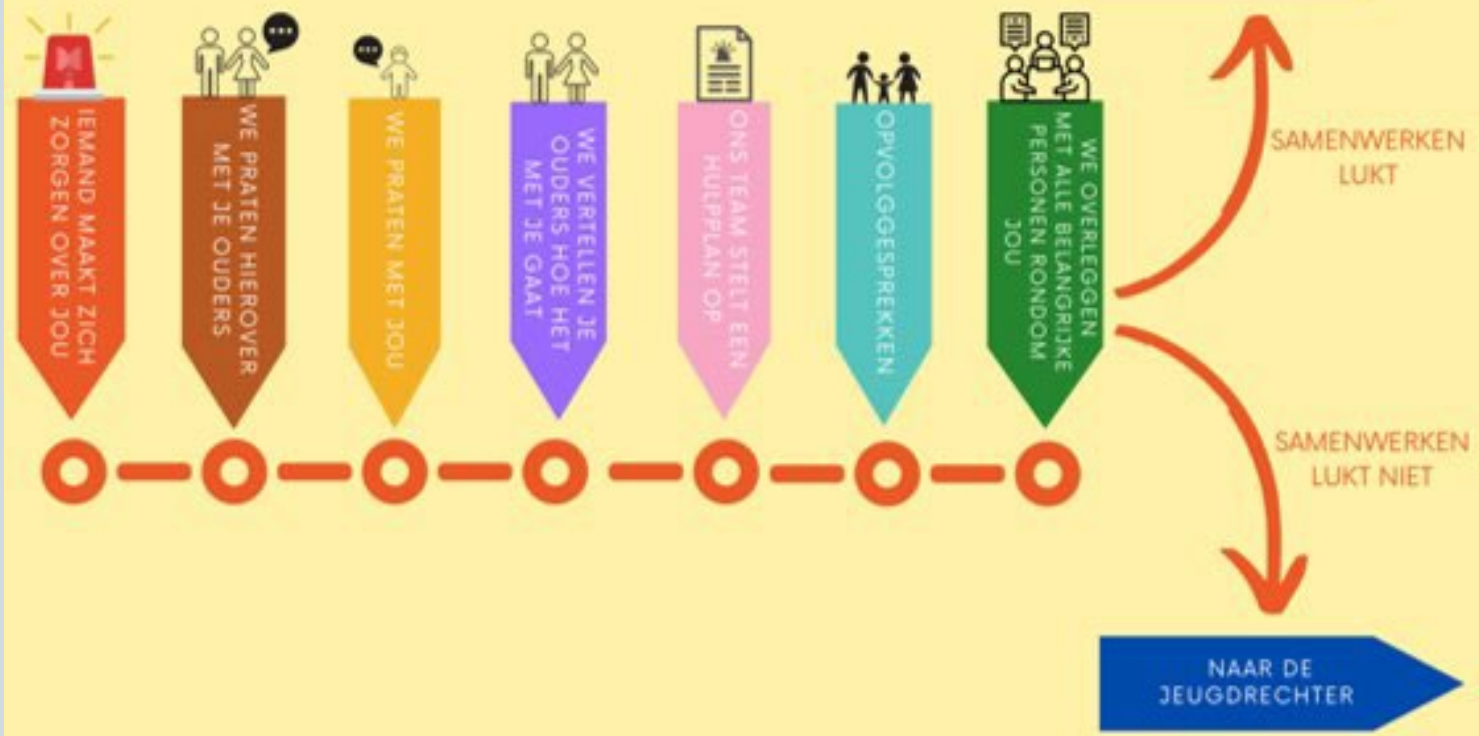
IEMAND MAAKT ZICH ZORGEN OVER JOU

WE PRATEN HIEROVER MET JE OUDERS

WE PRATEN MET JOU

WE VERTELLEN JE OUDERS HOE HET MET JE GAAT

ONS TEAM STELT EEN HULPPLAN OP

OPVOLGGESPREKKEN

WE OVERLEGGEN MET ALLE BELANGRIJKE PERSONEN RONDOM JOU

SAMENWERKEN LUKT

SAMENWERKEN LUKT NIET

NAAR DE JEUGDRECHTER